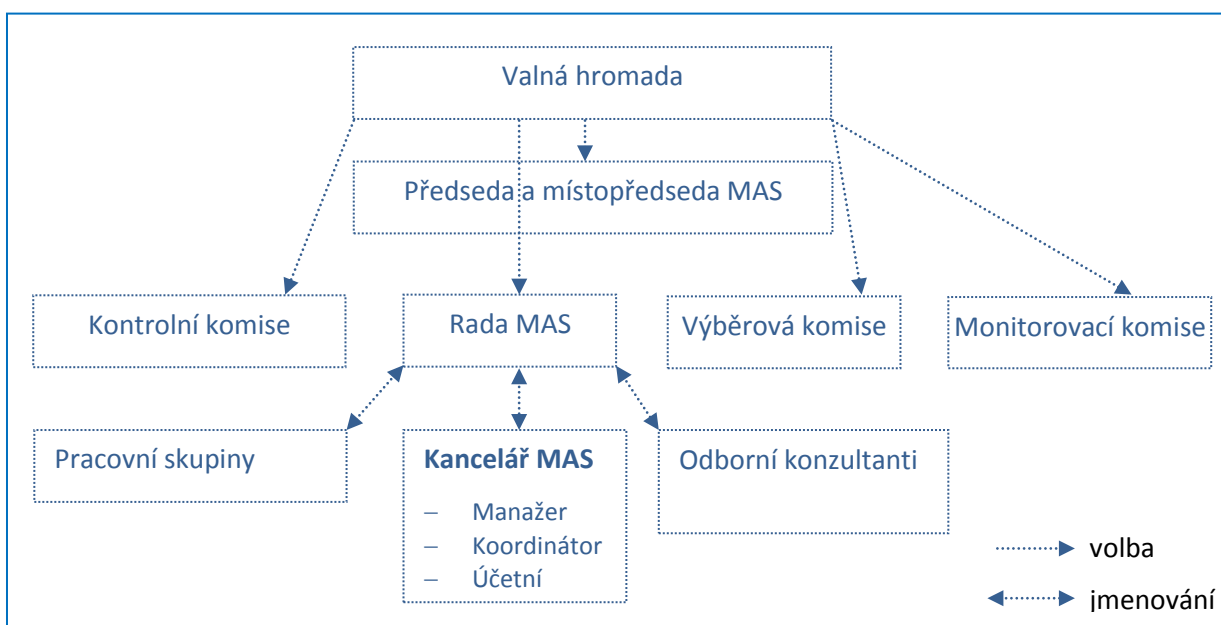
Valná hromada

Předseda a místopředseda MAS

Kontrolní komise

Rada MAS

Výběrová komise

Monitorovací komise

Pracovní skupiny

**Kancelář MAS**
- Manažer
- Koordinátor
- Účetní

Odborní konzultanti

volba

jmenování